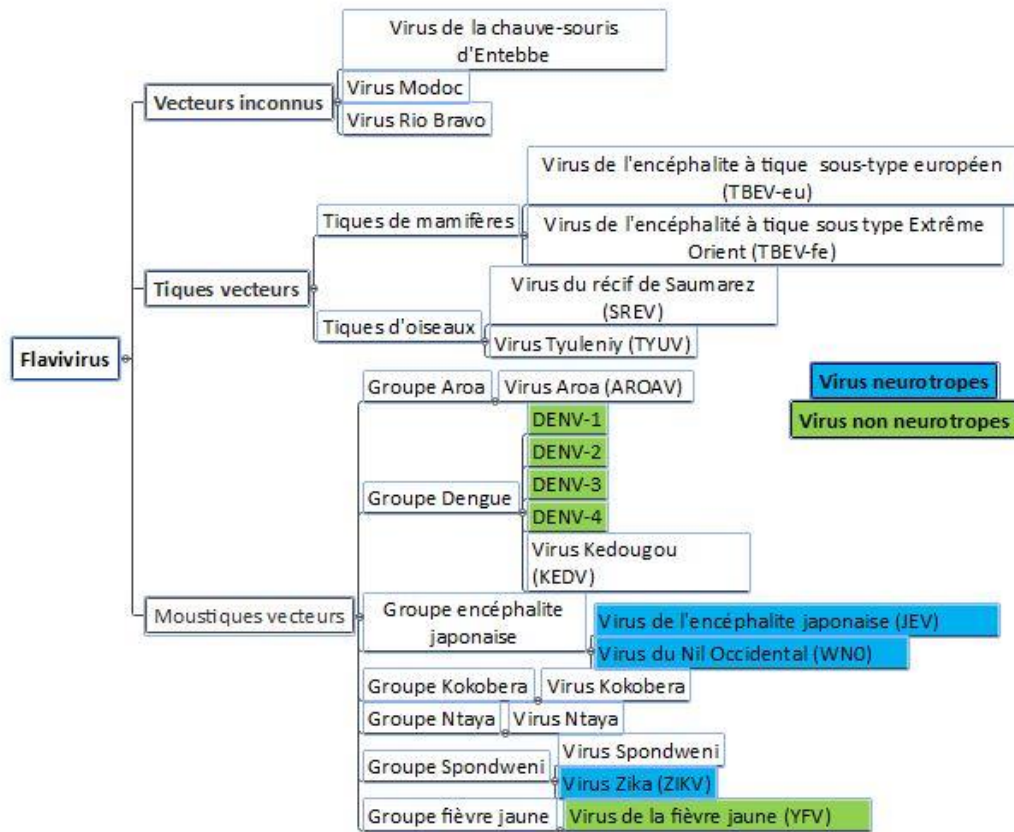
Flavivirus

Vecteurs inconnus
Virus de la chauve-souris d'Entebbe
Virus Modoc
Virus Rio Bravo

Tiques vecteurs
Tiques de mamifères
Virus de l'encéphalite à tique sous-type européen (TBEV-eu)
Virus de l'encéphalité à tique sous type Extrême Orient (TBEV-fe)
Tiques d'oiseaux
Virus du récif de Saumarez (SREV)
Virus Tyuleniy (TYUV)

Moustiques vecteurs
Groupe Aroa
Virus Aroa (AROAV)
Groupe Dengue
DENV-1
DENV-2
DENV-3
DENV-4
Virus Kedougou (KEDV)
Groupe encéphalite japonaise
Virus de l'encéphalite japonaise (JEV)
Virus du Nil Occidental (WNO)
Groupe Kokobera
Virus Kokobera
Groupe Ntaya
Virus Ntaya
Groupe Spondweni
Virus Spondweni
Virus Zika (ZIKV)
Groupe fièvre jaune
Virus de la fièvre jaune (YFV)

Virus neurotropes
Virus non neurotropes